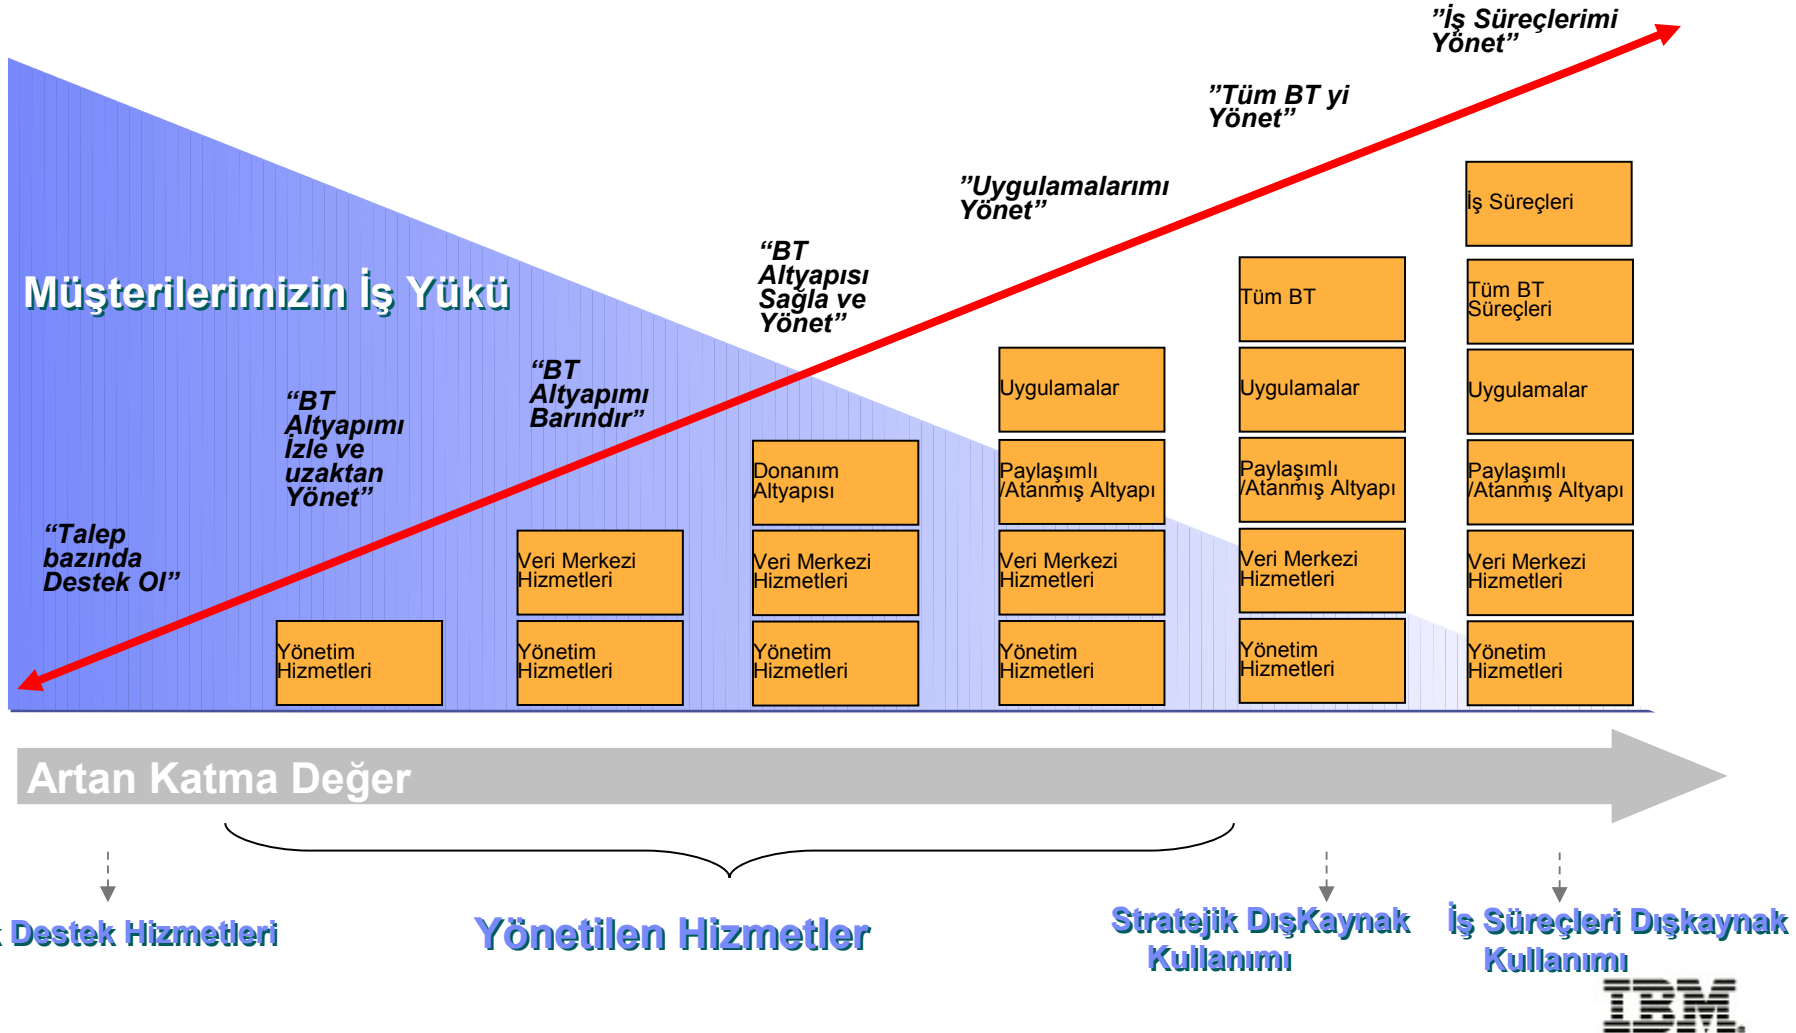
"İş Süreçlerimi Yönet"

"Tüm BT yi Yönet"

"Uygulamalarımı Yönet"

"BT Altyapısı Sağla ve Yönet"

"BT Altyapımı Barındır"

"BT Altyapımı İzle ve uzaktan Yönet"

"Talep bazında Destek Ol"

Müşterilerimizin İş Yükü

İş Süreçleri

Tüm BT

Tüm BT Süreçleri

Uygulamalar

Uygulamalar

Uygulamalar

Donanım Altyapısı

Paylaşımlı /Atanmış Altyapı

Paylaşımlı /Atanmış Altyapı

Paylaşımlı /Atanmış Altyapı

Veri Merkezi Hizmetleri

Veri Merkezi Hizmetleri

Veri Merkezi Hizmetleri

Veri Merkezi Hizmetleri

Veri Merkezi Hizmetleri

Yönetim Hizmetleri

Yönetim Hizmetleri

Yönetim Hizmetleri

Yönetim Hizmetleri

Yönetim Hizmetleri

Yönetim Hizmetleri

Artan Katma Değer

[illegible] Destek Hizmetleri

Yönetilen Hizmetler

Stratejik DışKaynak Kullanımı

İş Süreçleri Dışkaynak Kullanımı

IBM